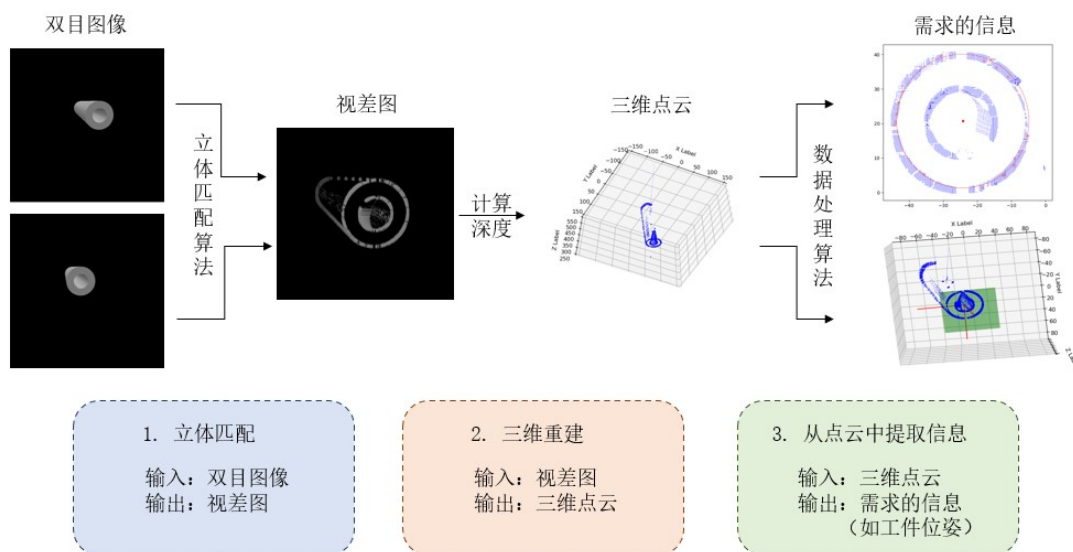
双目图像

立体匹配算法

视差图

计算深度

三维点云

X Label
Y Label
Z Label
−150 −100 −50 0 50 100 150
550 500 450 400 350 300 250

数据处理算法

需求的信息

40 30 20 10 0 −10 −20
−40 −30 −20 −10 0

X Label
−80 −60 −40 −20 0 20 40 60 80
Y Label
80 60 40 20 0 −20 −40 −60 −80
Z

1. 立体匹配

输入：双目图像
输出：视差图

2. 三维重建

输入：视差图
输出：三维点云

3. 从点云中提取信息

输入：三维点云
输出：需求的信息
（如工件位姿）